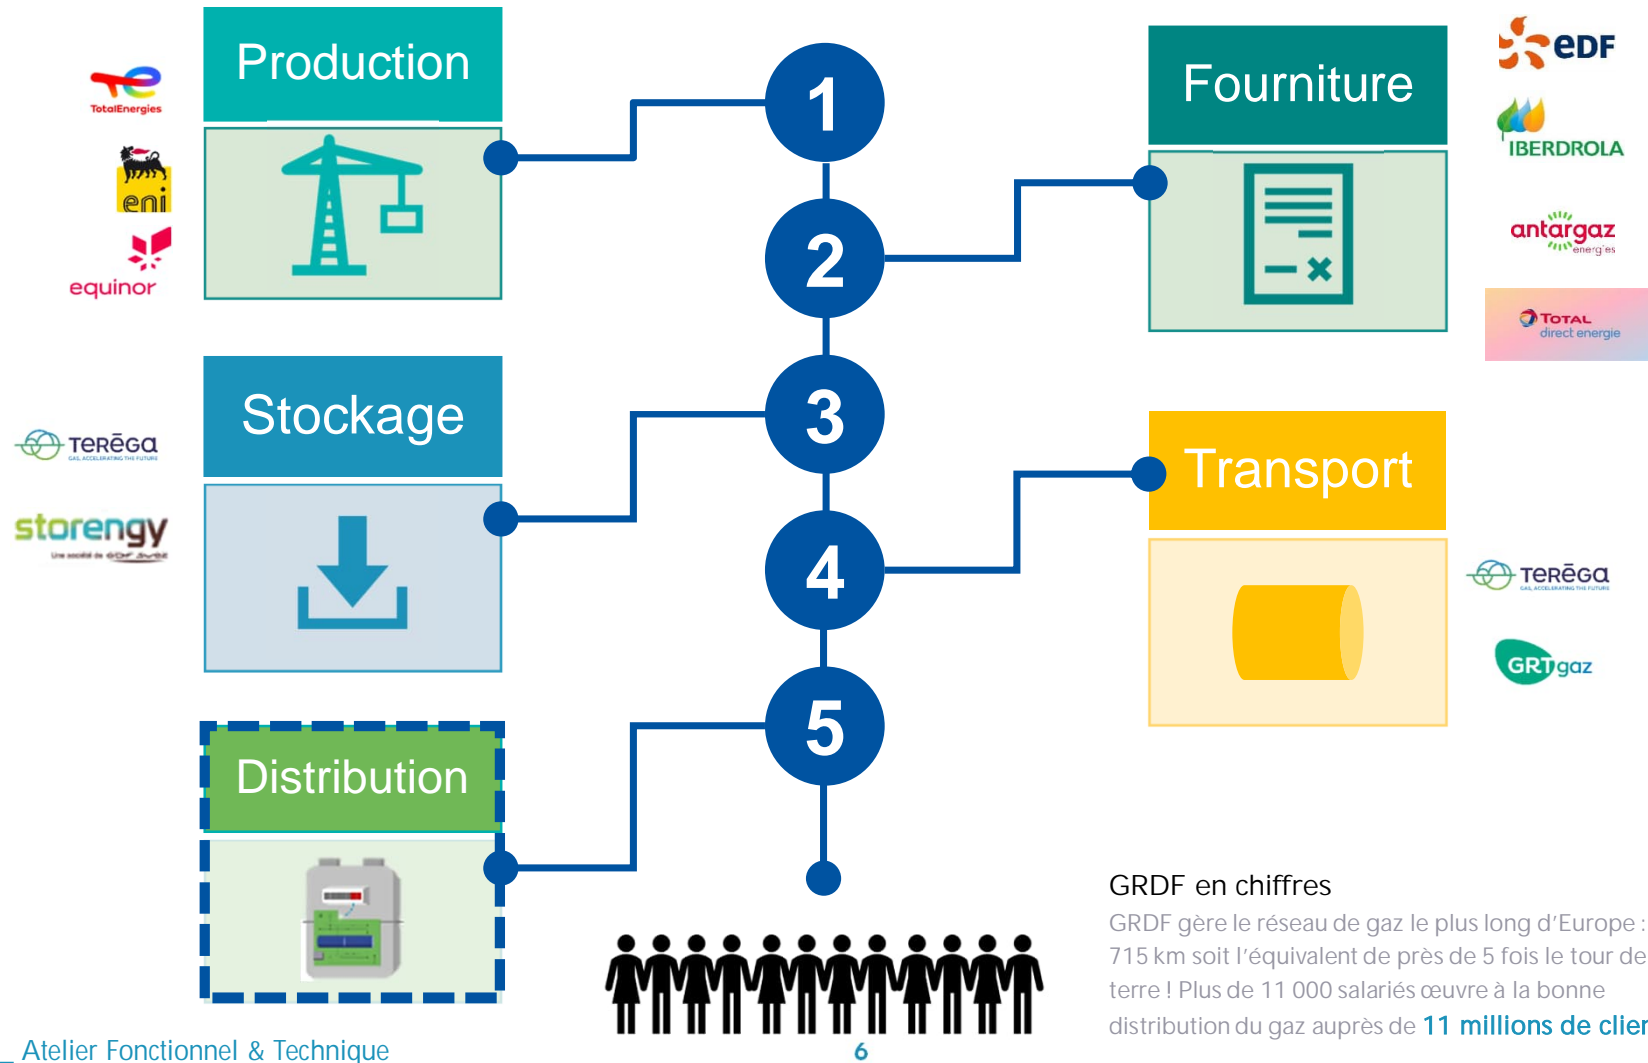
TotalEnergies

eni

equinor

Production

1

2

3

4

5

Fourniture

eDF

IBERDROLA

antargaz énergies

TOTAL direct energie

TERĒGA

storengy

Stockage

Transport

TERĒGA

GRTgaz

Distribution

GRDF en chiffres

GRDF gère le réseau de gaz le plus long d'Europe : 715 km soit l'équivalent de près de 5 fois le tour de terre ! Plus de 11 000 salariés œuvre à la bonne distribution du gaz auprès de 11 millions de clien

Atelier Fonctionnel & Technique

6